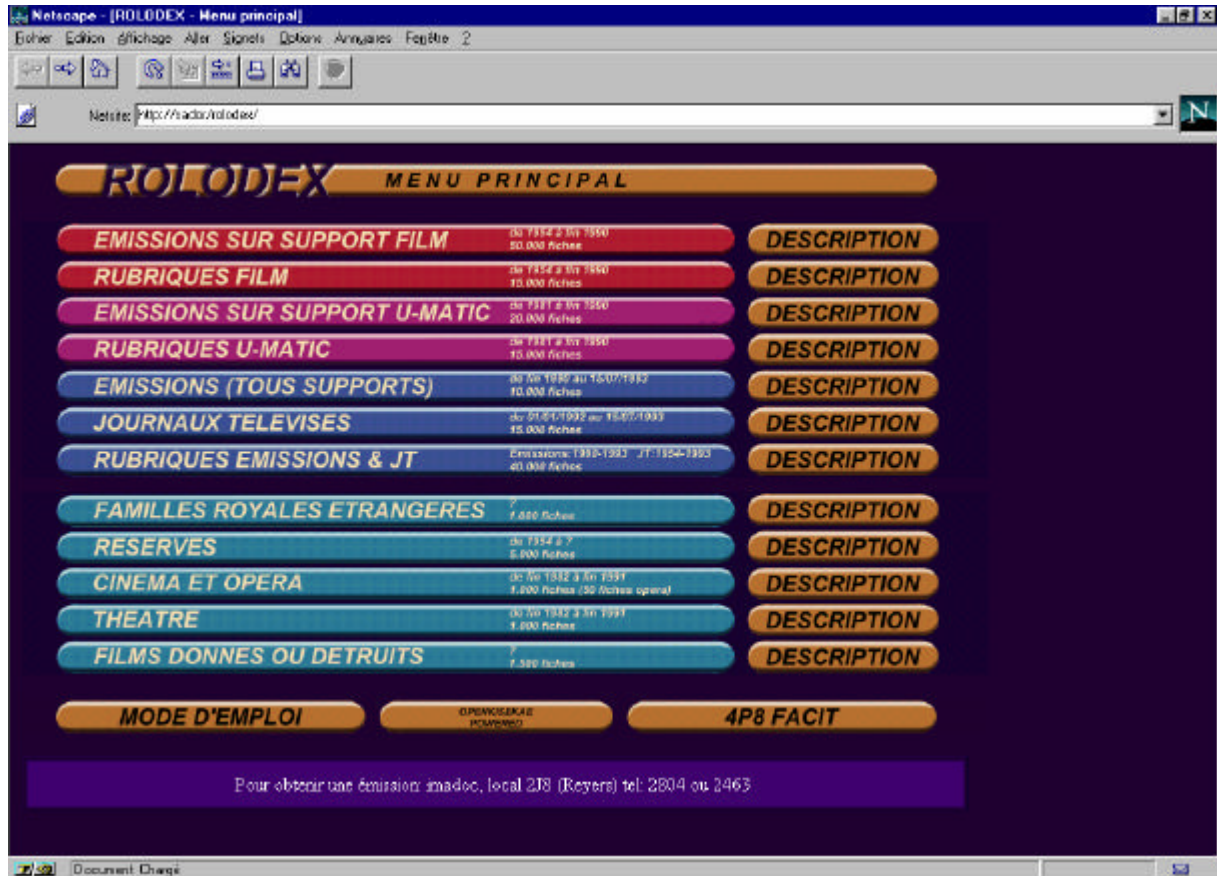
Netscape - [ROLODEX - Menu principal]
Fichier Edition Affichage Aller Signets Options Annuaires Fenêtre ?

Netsite: http://sadoc/rolodex/

ROLODEX MENU PRINCIPAL

EMISSIONS SUR SUPPORT FILM de 1954 à fin 1980 50.000 fiches DESCRIPTION
RUBRIQUES FILM de 1954 à fin 1980 15.000 fiches DESCRIPTION
EMISSIONS SUR SUPPORT U-MATIC de 1981 à fin 1990 20.000 fiches DESCRIPTION
RUBRIQUES U-MATIC de 1981 à fin 1990 15.000 fiches DESCRIPTION
EMISSIONS (TOUS SUPPORTS) de fin 1990 au 15/07/1993 10.000 fiches DESCRIPTION
JOURNAUX TELEVISES du 01/01/1992 au 15/07/1993 15.000 fiches DESCRIPTION
RUBRIQUES EMISSIONS & JT Emissions: 1990-1993 JT:1954-1993 40.000 fiches DESCRIPTION
FAMILLES ROYALES ETRANGERES ? 1.000 fiches DESCRIPTION
RESERVES de 1954 à ? 5.000 fiches DESCRIPTION
CINEMA ET OPERA de fin 1982 à fin 1991 1.000 fiches (50 fiches opera) DESCRIPTION
THEATRE de fin 1982 à fin 1991 1.000 fiches DESCRIPTION
FILMS DONNES OU DETRUITS ? 1.500 fiches DESCRIPTION

MODE D'EMPLOI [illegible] 4P8 FACIT

Pour obtenir une émission: imadoc, local 2J8 (Reyers) tel: 2804 ou 2463

Document Chargé